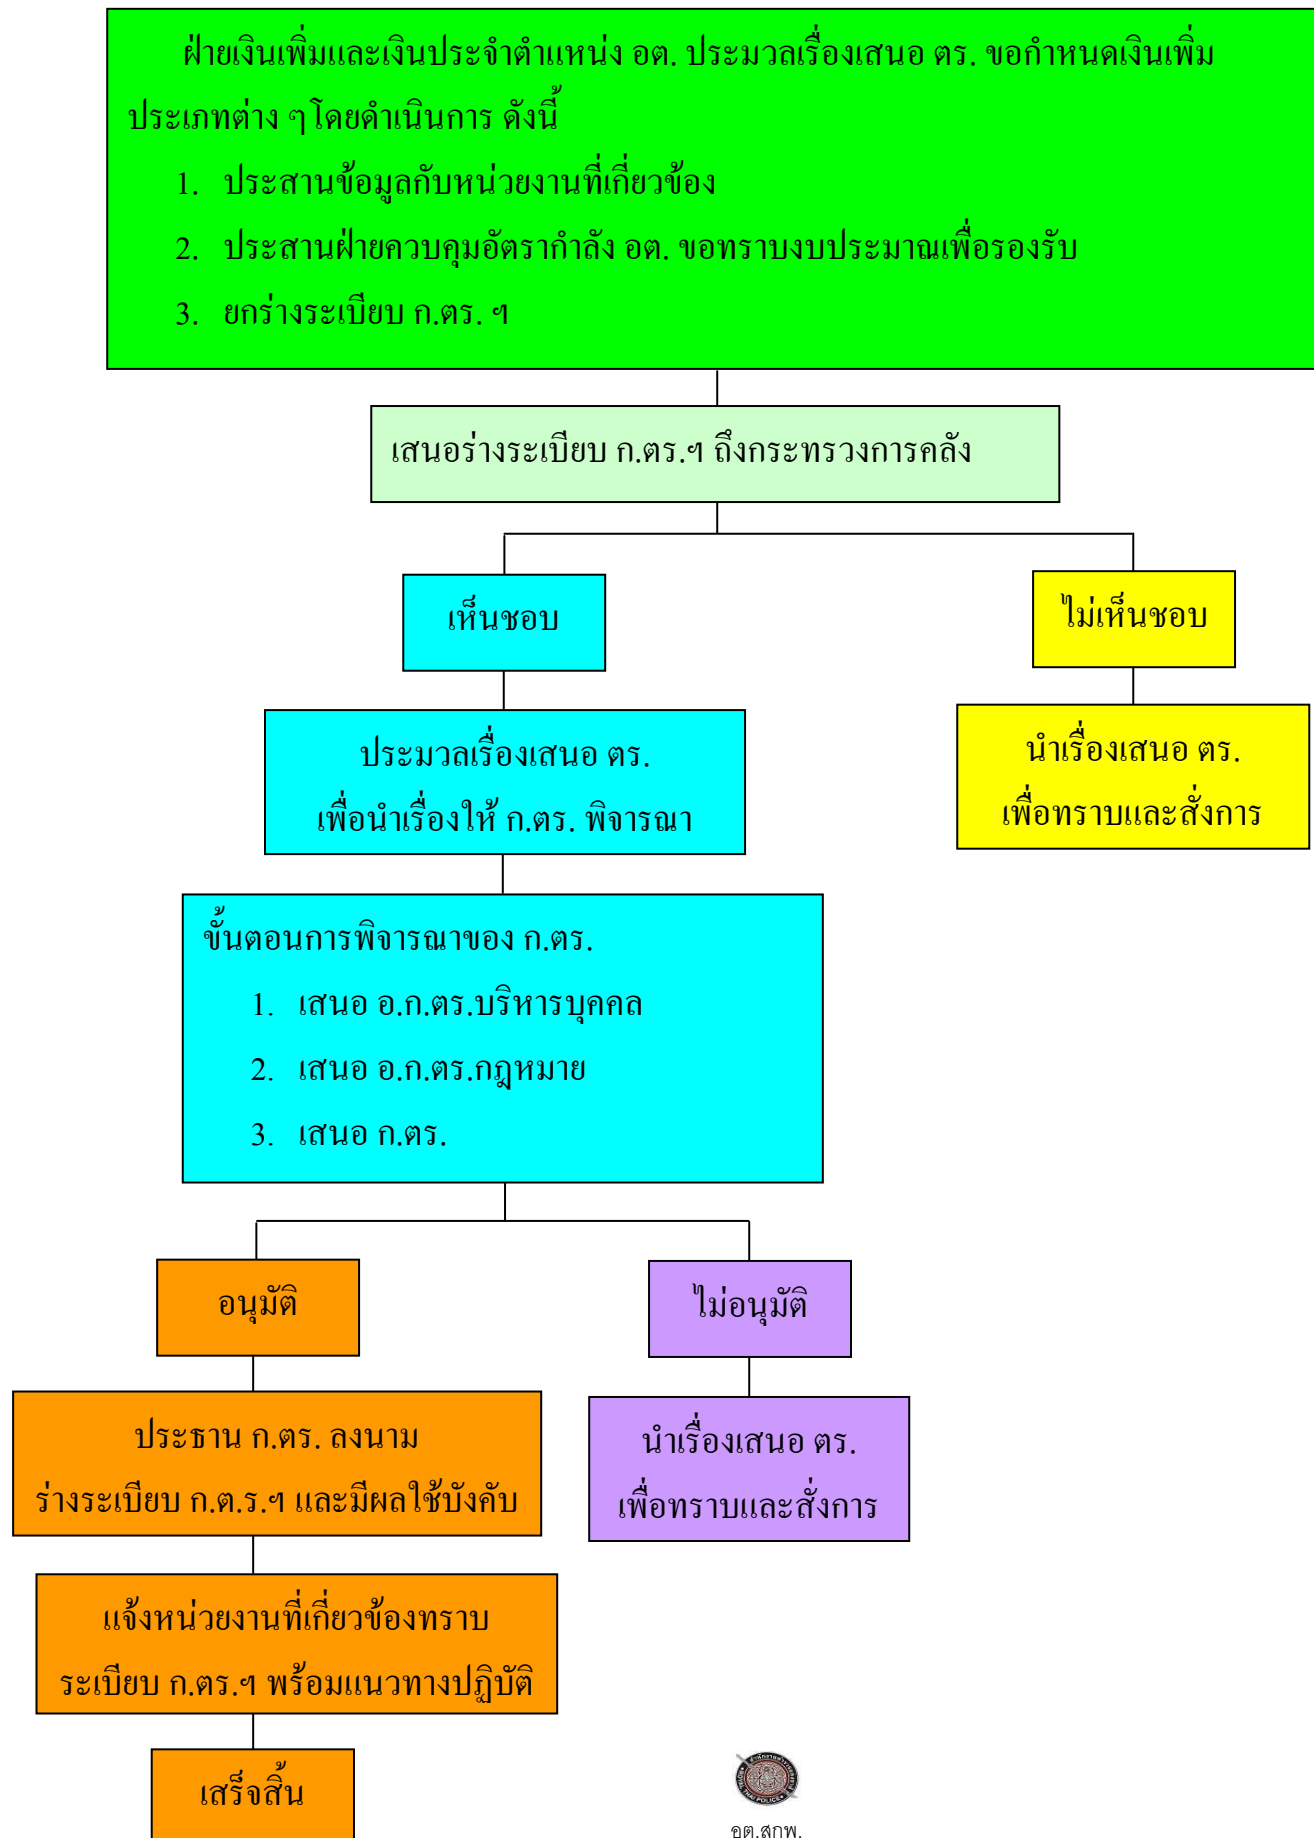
ฝ่ายเงินเพิ่มและเงินประจำตำแหน่ง อต. ประมวลเรื่องเสนอ ตร. ขอกำหนดเงินเพิ่มประเภทต่าง ๆ โดยดำเนินการ ดังนี้

1. ประสานข้อมูลกับหน่วยงานที่เกี่ยวข้อง

2. ประสานฝ่ายควบคุมอัตรากำลัง อต. ขอทราบงบประมาณเพื่อรองรับ

3. ยกร่างระเบียบ ก.ตร. ฯ

เสนอร่างระเบียบ ก.ตร.ฯ ถึงกระทรวงการคลัง

เห็นชอบ

ไม่เห็นชอบ

นำเรื่องเสนอ ตร. เพื่อทราบและสั่งการ

ประมวลเรื่องเสนอ ตร. เพื่อนำเรื่องให้ ก.ตร. พิจารณา

ขั้นตอนการพิจารณาของ ก.ตร.

1. เสนอ อ.ก.ตร.บริหารบุคคล

2. เสนอ อ.ก.ตร.กฎหมาย

3. เสนอ ก.ตร.

อนุมัติ

ไม่อนุมัติ

ประธาน ก.ตร. ลงนาม ร่างระเบียบ ก.ต.ร.ฯ และมีผลใช้บังคับ

นำเรื่องเสนอ ตร. เพื่อทราบและสั่งการ

แจ้งหน่วยงานที่เกี่ยวข้องทราบ ระเบียบ ก.ตร.ฯ พร้อมแนวทางปฏิบัติ

เสร็จสิ้น

อต.สกพ.